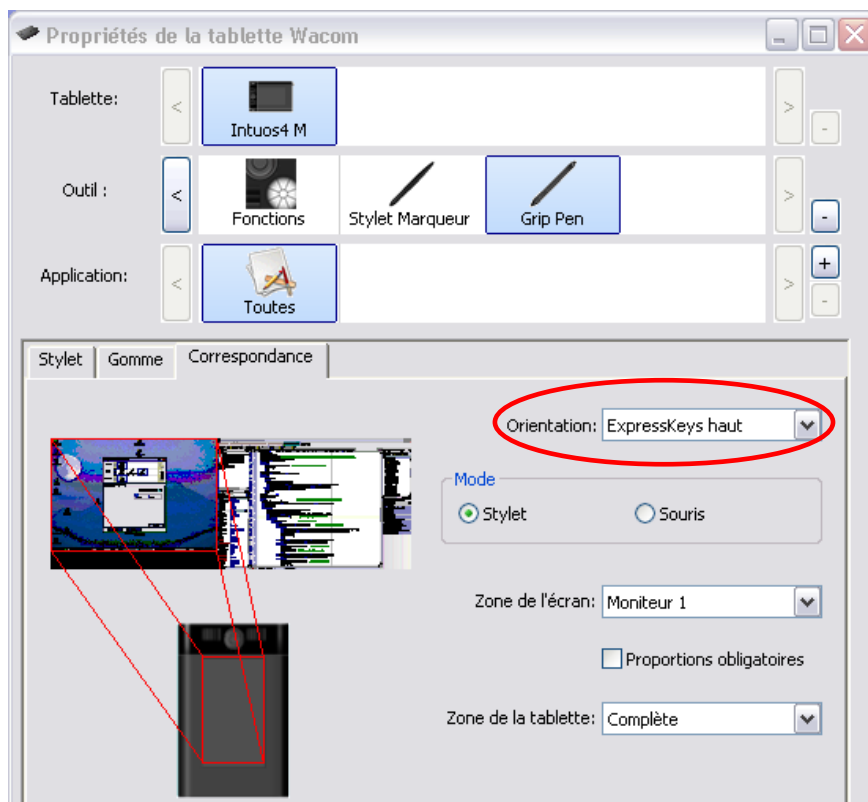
Propriétés de la tablette Wacom

Tablette:
<
Intuos4 M
>
-

Outil :
<
Fonctions
Stylet Marqueur
Grip Pen
>
-

Application:
<
Toutes
>
+
-

Stylet
Gomme
Correspondance

Orientation: ExpressKeys haut

Mode
Stylet
Souris

Zone de l'écran: Moniteur 1

Proportions obligatoires

Zone de la tablette: Complète